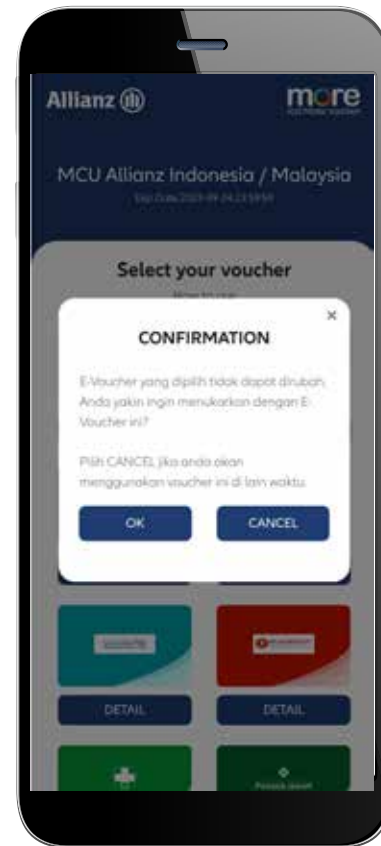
Allianz

more

MCU Allianz Indonesia / Malaysia

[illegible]

Select your voucher

How to use

×

CONFIRMATION

E-Voucher yang dipilih tidak dapat diubah. Anda yakin ingin menukarkan dengan E-Voucher ini?

Pilih CANCEL jika anda akan menggunakan voucher ini di lain waktu.

OK

CANCEL

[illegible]

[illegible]

DETAIL

DETAIL

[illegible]